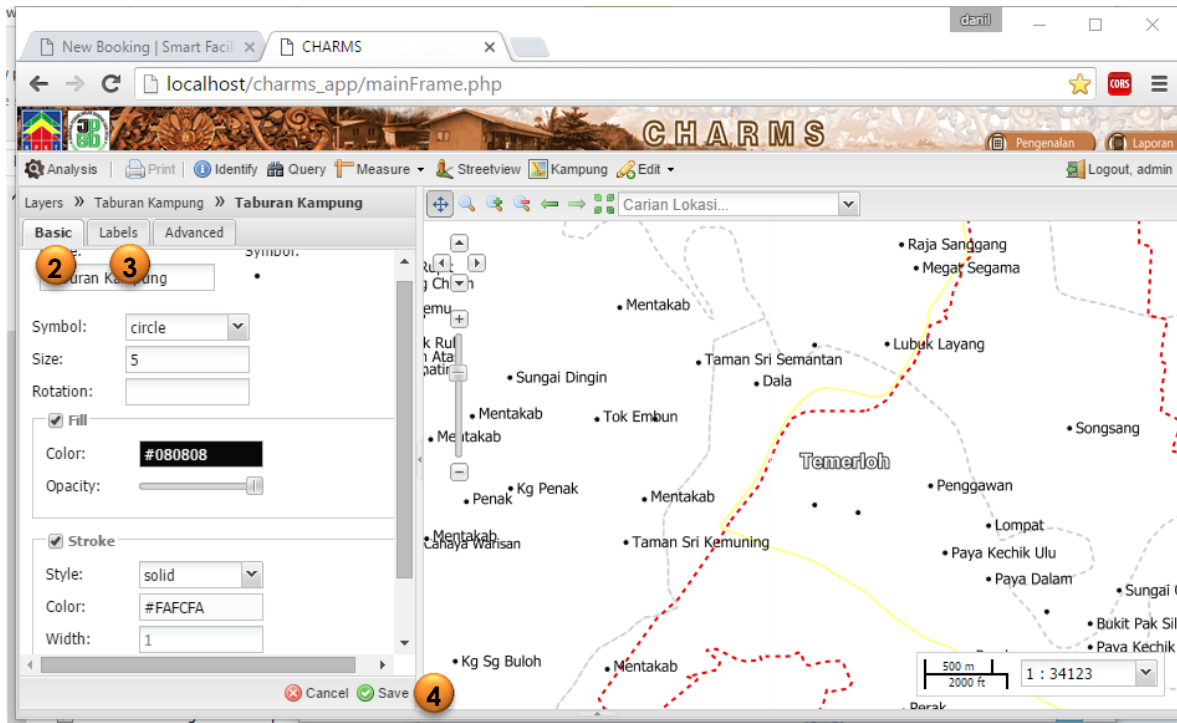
danil

New Booking | Smart Facil ×
CHARMS ×

localhost/charms_app/mainFrame.php

CHARMS
Pengenalan
Laporan

Analysis | Print | Identify | Query | Measure | Streetview | Kampung | Edit
Logout, admin

Layers » Taburan Kampung » Taburan Kampung

Basic | Labels | Advanced

2 3

Symbol:

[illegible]uran Kampung

Symbol: circle
Size: 5
Rotation:

Fill
Color: #080808
Opacity:

Stroke
Style: solid
Color: #FAFCFA
Width: 1

Cancel | Save
4

Carian Lokasi...

Raja Sanggang
Megat Segama
Mentakab
Lubuk Layang
Taman Sri Semantan
Dala
Sungai Dingin
Mentakab
Tok Embun
Mentakab
Songsang
Temerloh
Penggawan
Kg Penak
Penak
Mentakab
Lompat
Mentakab
Cahaya Warisan
Taman Sri Kemuning
Paya Kechik Ulu
Paya Dalam
Sungai
Bukit Pak Sil
Paya Kechik
Kg Sg Buloh
Mentakab
Perak

500 m
2000 ft
1 : 34123